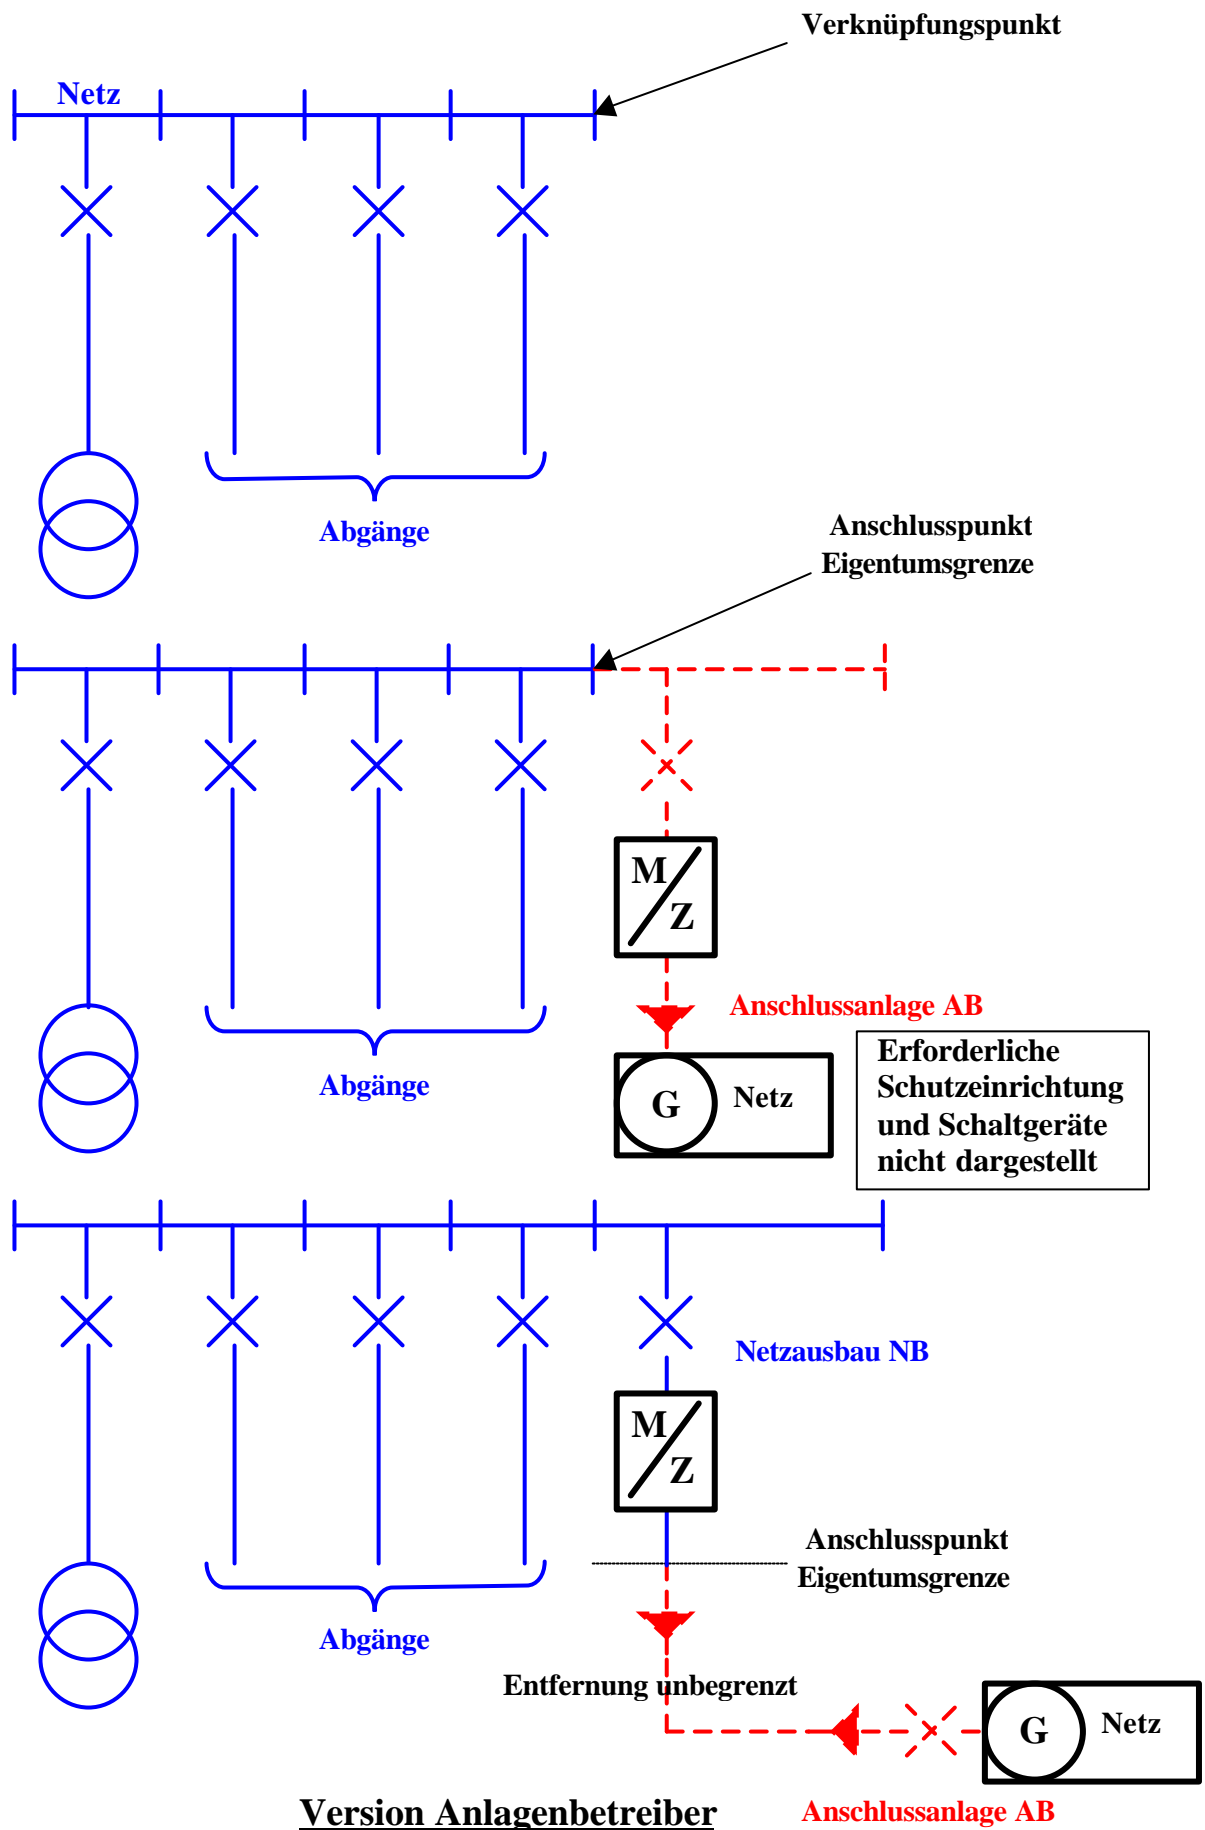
Verknüpfungspunkt

Netz

Abgänge

Anschlusspunkt
Eigentumsgrenze

M
Z

Anschlussanlage AB

G

Netz

Erforderliche Schutzeinrichtung und Schaltgeräte nicht dargestellt

Abgänge

Netzausbau NB

M
Z

Anschlusspunkt
Eigentumsgrenze

Abgänge

Entfernung unbegrenzt

G

Netz

Version Anlagenbetreiber

Anschlussanlage AB